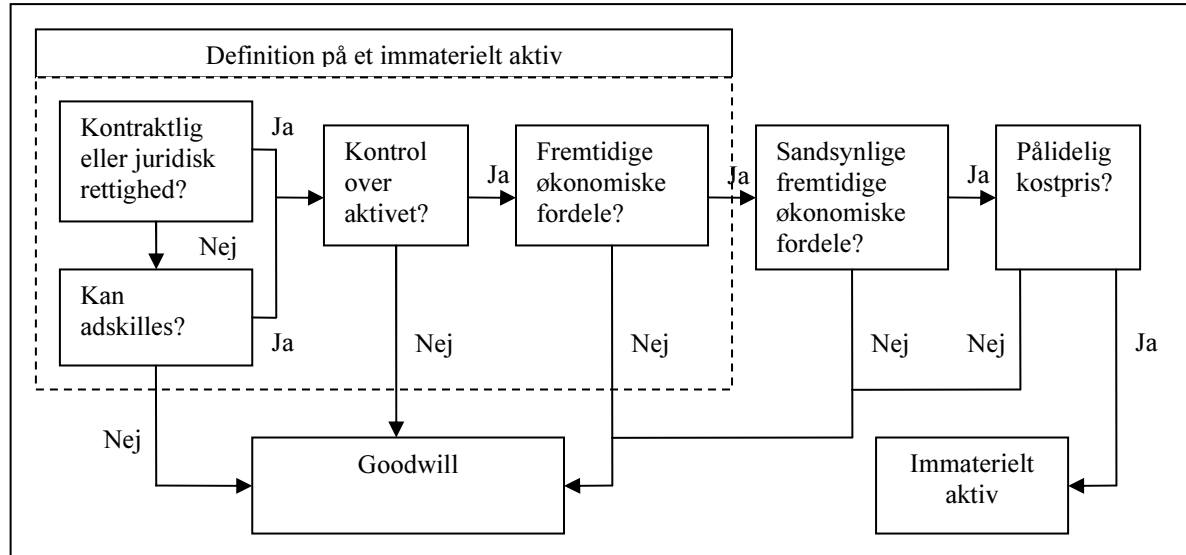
Definition på et immaterielt aktiv

Kontraktlig eller juridisk rettighed?

Ja

Nej

Kan adskilles?

Ja

Kontrol over aktivet?

Ja

Fremtidige økonomiske fordele?

Ja

Sandsynlige fremtidige økonomiske fordele?

Ja

Pålidelig kostpris?

Nej

Nej

Nej

Nej

Nej

Ja

Goodwill

Immaterielt aktiv